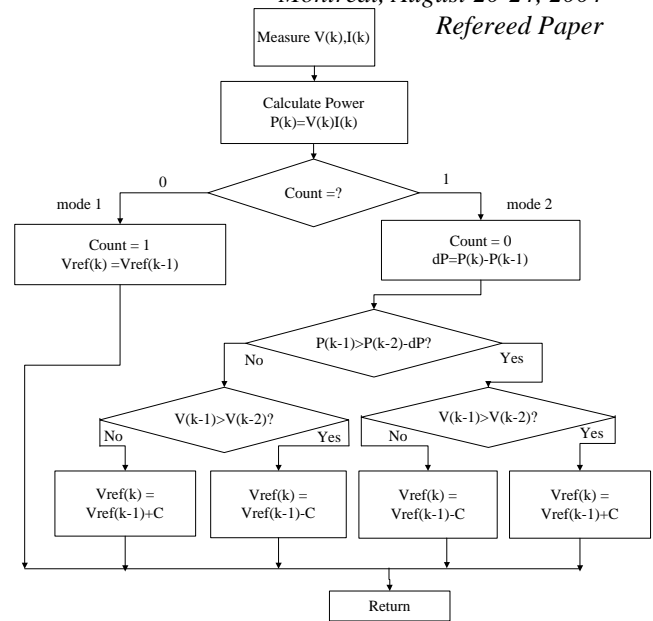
Montreal, August 20-24, 2007
Refereed Paper

Measure V(k),I(k)

Calculate Power
P(k)=V(k)I(k)

Count =?

0

1

mode 1

mode 2

Count = 1
Vref(k) =Vref(k-1)

Count = 0
dP=P(k)-P(k-1)

P(k-1)>P(k-2)-dP?

No

Yes

V(k-1)>V(k-2)?

No

Yes

V(k-1)>V(k-2)?

No

Yes

Vref(k) = Vref(k-1)+C

Vref(k) = Vref(k-1)-C

Vref(k) = Vref(k-1)-C

Vref(k) = Vref(k-1)+C

Return